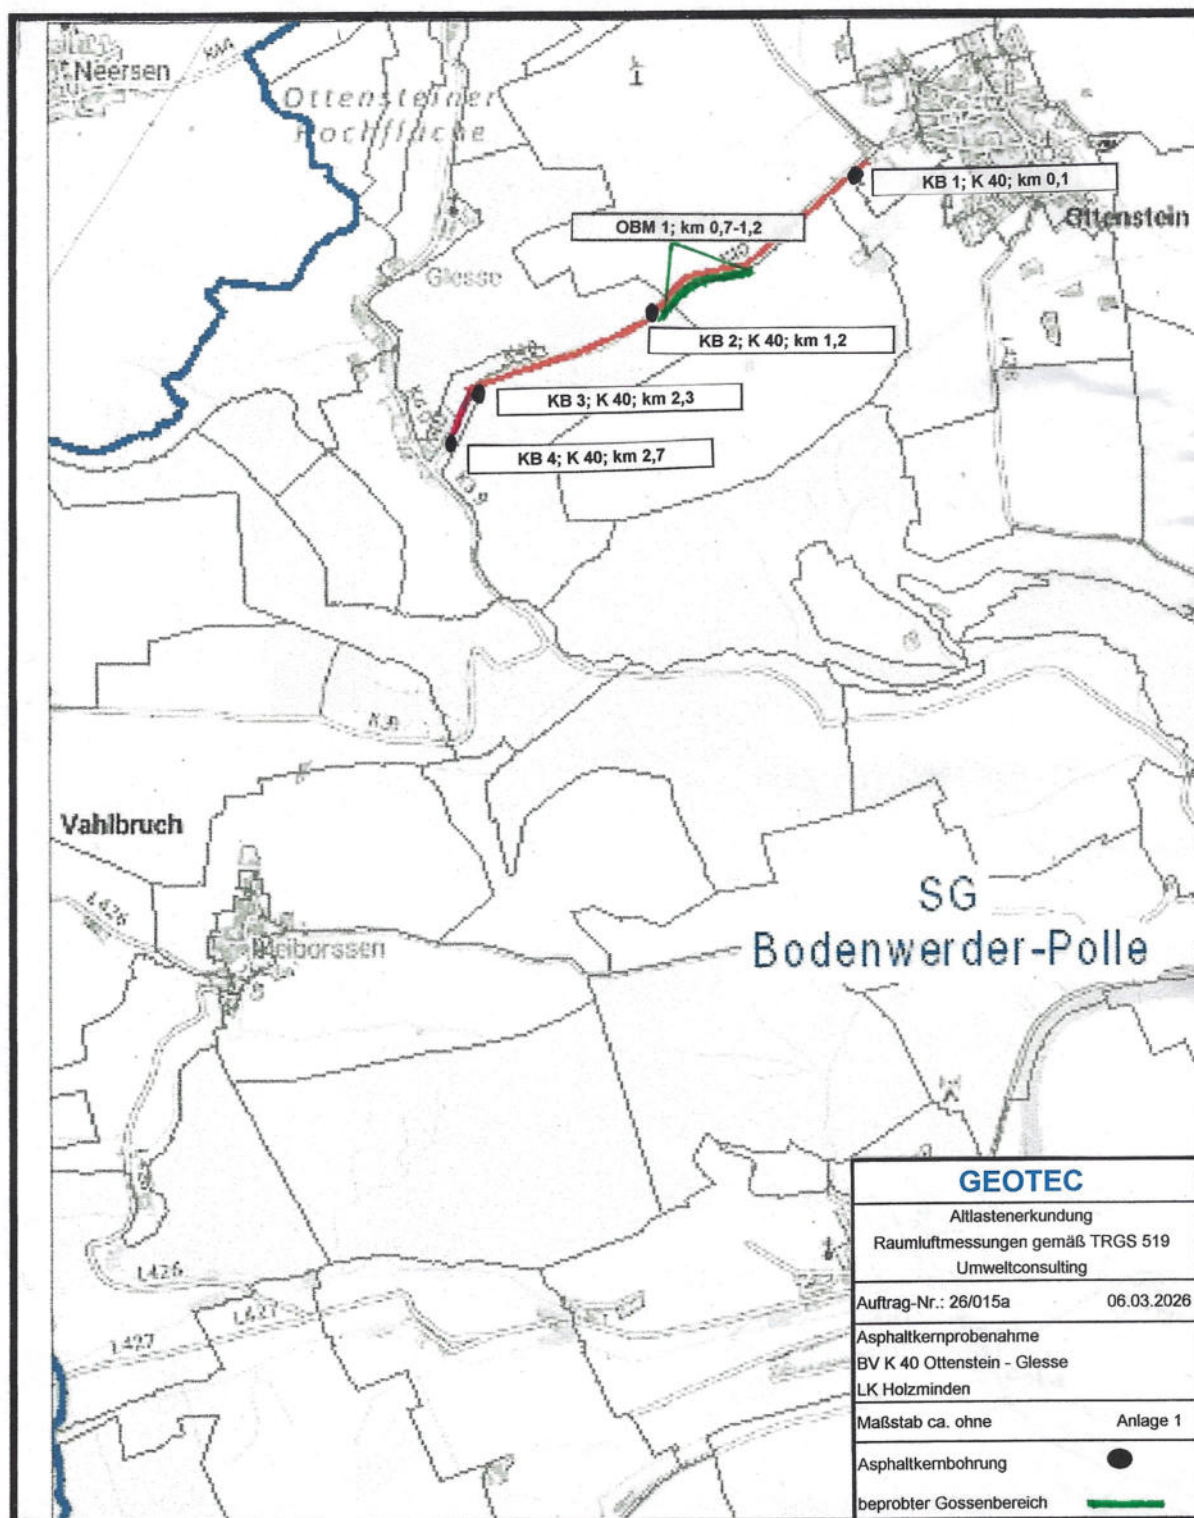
Neersen
K44
Ottensteiner Hochfläche
KB 1; K 40; km 0,1
Ottenstein
OBM 1; km 0,7-1,2
K40
Glesse
KB 2; K 40; km 1,2
KB 3; K 40; km 2,3
KB 4; K 40; km 2,7
K 40
Vahlbruch
L426
Meiborssen
SG
Bodenwerder-Polle
L426
L427
L427

GEOTEC
Altlastenerkundung
Raumluftmessungen gemäß TRGS 519
Umweltconsulting
Auftrag-Nr.: 26/015a 06.03.2026
Asphaltkernprobenahme
BV K 40 Ottenstein - Glesse
LK Holzminden
Maßstab ca. ohne Anlage 1
Asphaltkernbohrung
beprobter Gossenbereich